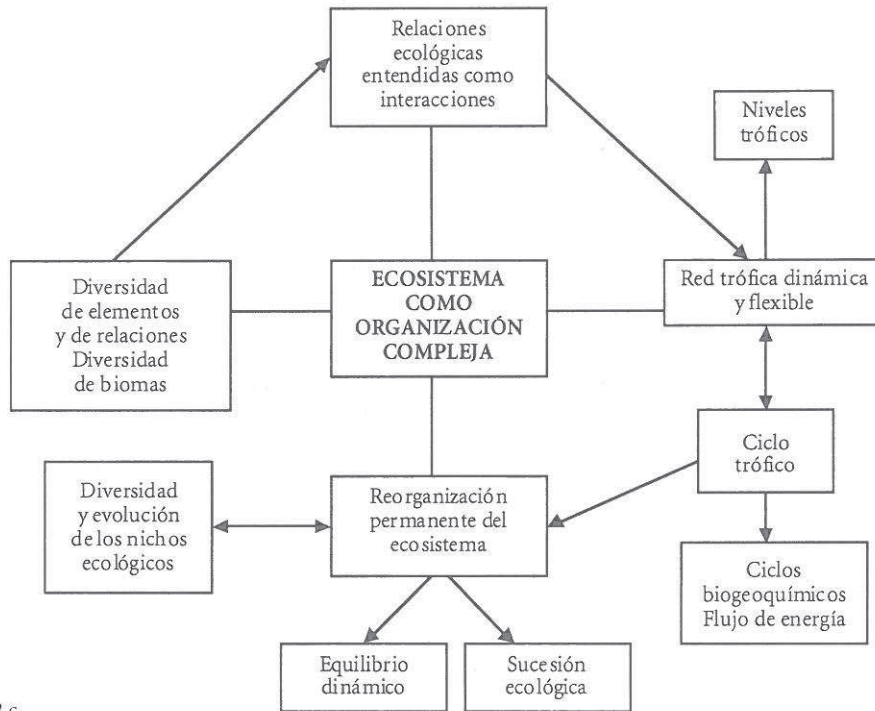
Relaciones ecológicas entendidas como interacciones

Niveles tróficos

Diversidad de elementos y de relaciones Diversidad de biomas

ECOSISTEMA COMO ORGANIZACIÓN COMPLEJA

Red trófica dinámica y flexible

Ciclo trófico

Diversidad y evolución de los nichos ecológicos

Reorganización permanente del ecosistema

Ciclos biogeoquímicos Flujo de energía

Equilibrio dinámico

Sucesión ecológica